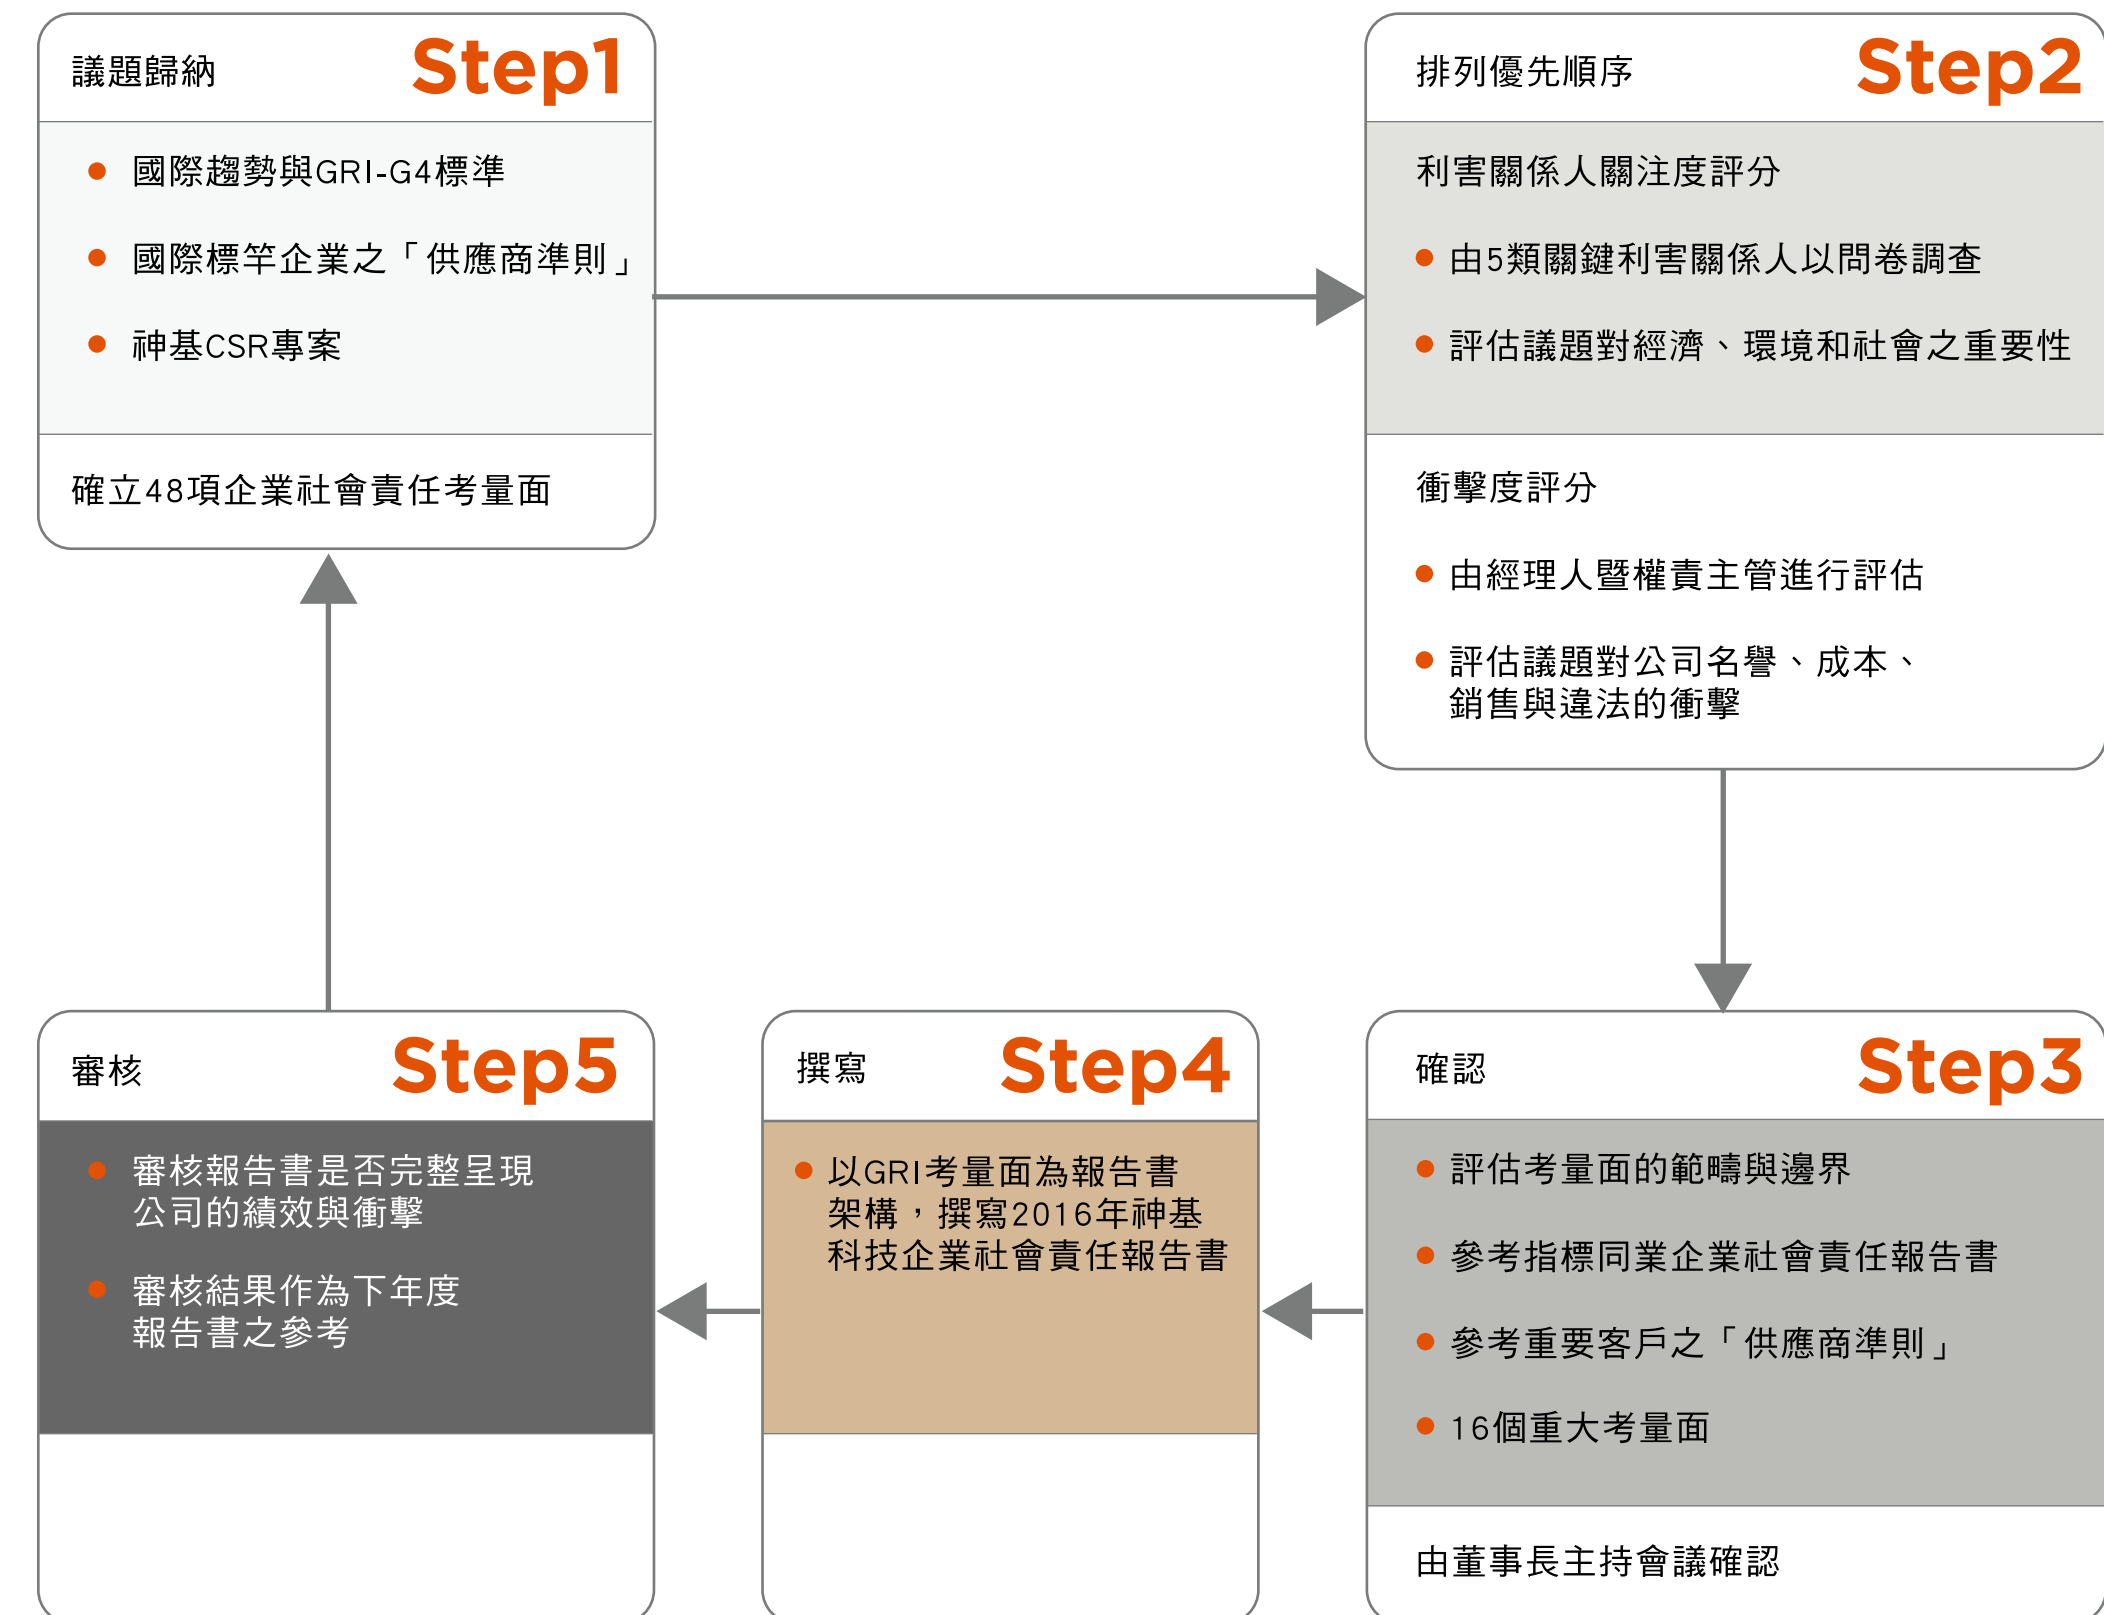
議題歸納 Step1

● 國際趨勢與GRI-G4標準

● 國際標竿企業之「供應商準則」

● 神基CSR專案

確立48項企業社會責任考量面

排列優先順序 Step2

利害關係人關注度評分

● 由5類關鍵利害關係人以問卷調查

● 評估議題對經濟、環境和社會之重要性

衝擊度評分

● 由經理人暨權責主管進行評估

● 評估議題對公司名譽、成本、銷售與違法的衝擊

確認 Step3

● 評估考量面的範疇與邊界

● 參考指標同業企業社會責任報告書

● 參考重要客戶之「供應商準則」

● 16個重大考量面

由董事長主持會議確認

撰寫 Step4

● 以GRI考量面為報告書架構，撰寫2016年神基科技企業社會責任報告書

審核 Step5

● 審核報告書是否完整呈現公司的績效與衝擊

● 審核結果作為下年度報告書之參考